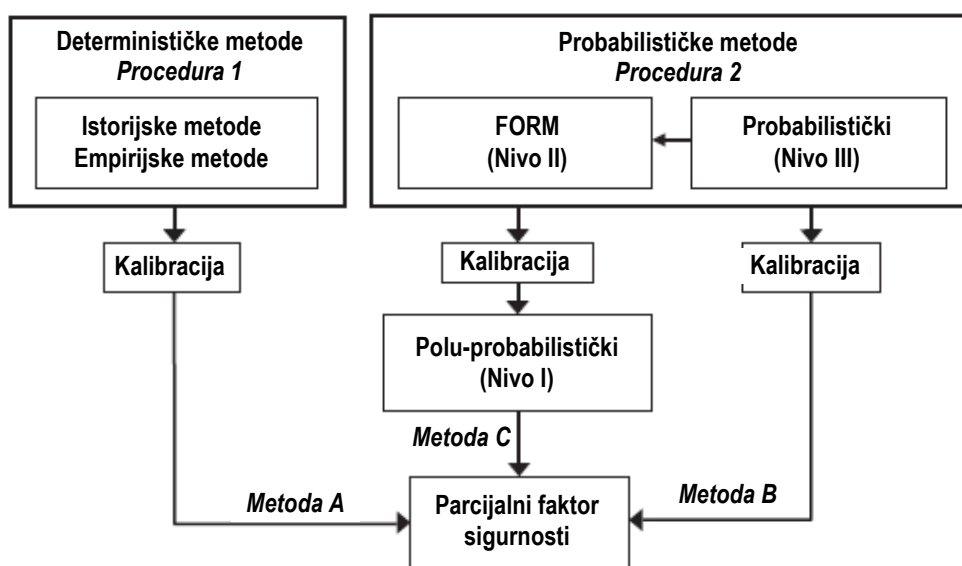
Determinističke metode
Procedura 1

Istorijske metode
Empirijske metode

Probabilističke metode
Procedura 2

FORM
(Nivo II)

Probabilistički
(Nivo III)

Kalibracija

Kalibracija

Kalibracija

Polu-probabilistički
(Nivo I)

Metoda C

Metoda A

Metoda B

Parcijalni faktor sigurnosti